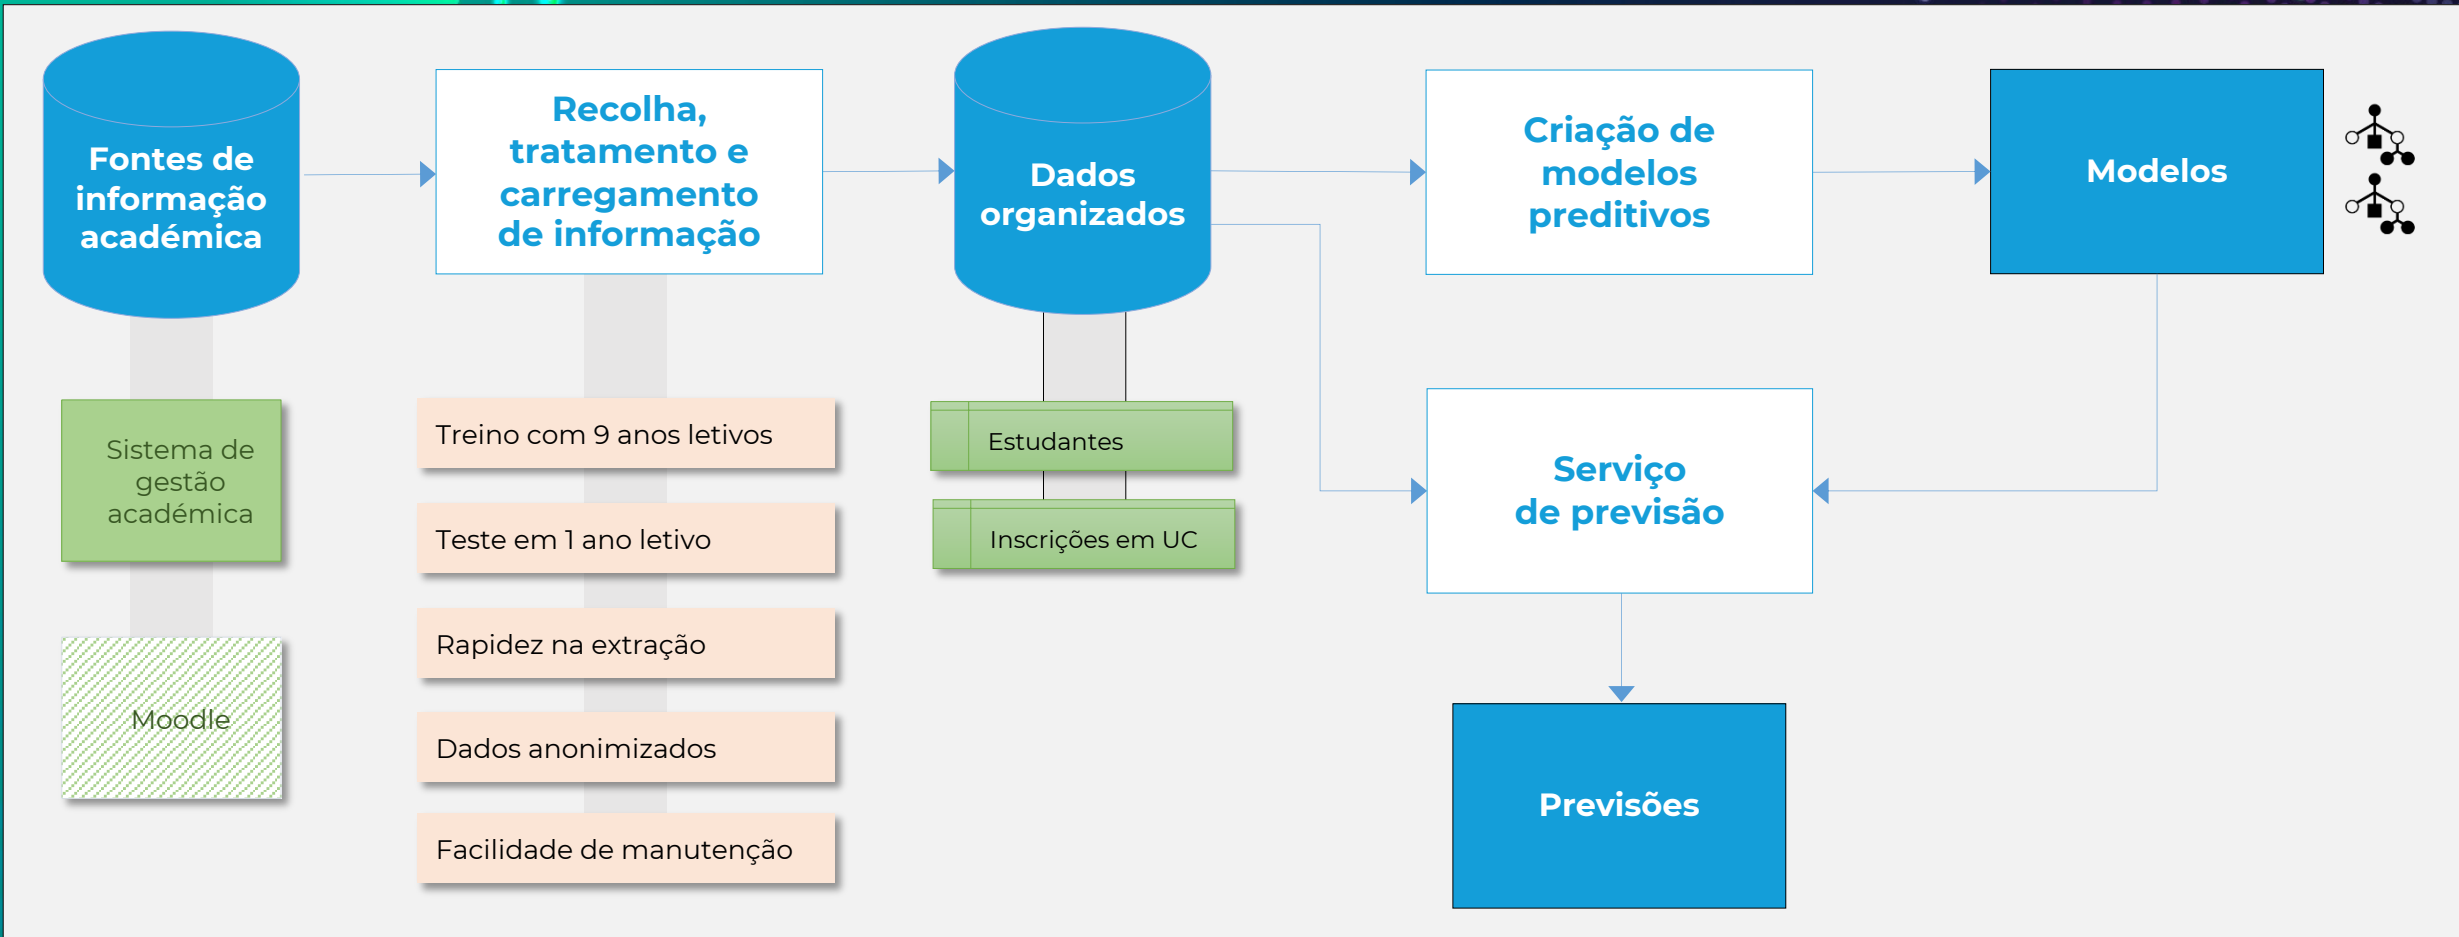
Fontes de informação académica

Recolha, tratamento e carregamento de informação

Dados organizados

Criação de modelos preditivos

Modelos

Sistema de gestão académica

Moodle

Treino com 9 anos letivos

Teste em 1 ano letivo

Rapidez na extração

Dados anonimizados

Facilidade de manutenção

Estudantes

Inscrições em UC

Serviço de previsão

Previsões